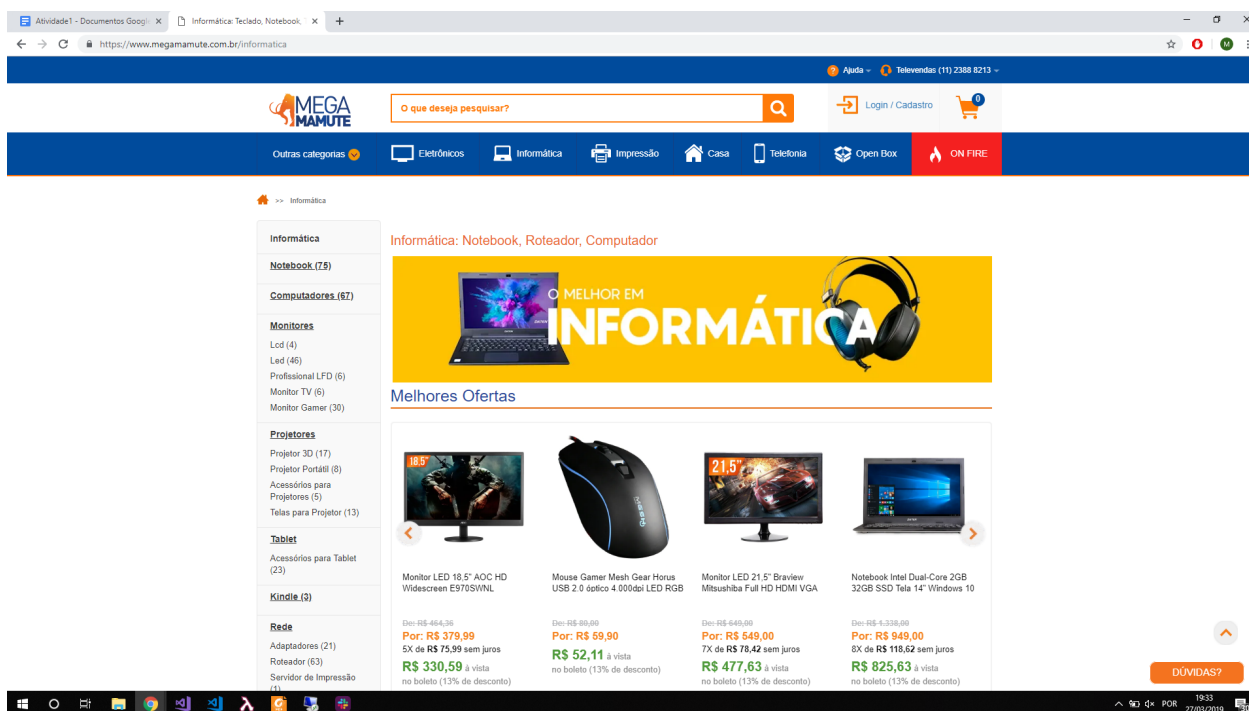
Atividade1 - Documentos Googl × Informática: Teclado, Notebook, × +

https://www.megamamute.com.br/informatica

Ajuda Televendas (11) 2388 8213

MEGA MAMUTE

O que deseja pesquisar?

Login / Cadastro

0

Outras categorias Eletrônicos Informática Impressão Casa Telefonia Open Box ON FIRE

>> Informática

Informática

Notebook (75)

Computadores (67)

Monitores

Lcd (4)
Led (46)
Profissional LFD (6)
Monitor TV (6)
Monitor Gamer (30)

Projetores

Projetor 3D (17)
Projetor Portátil (8)
Acessórios para Projetores (5)
Telas para Projetor (13)

Tablet

Acessórios para Tablet (23)

Kindle (3)

Rede

Adaptadores (21)
Roteador (63)
Servidor de Impressão (1)

Informática: Notebook, Roteador, Computador

O MELHOR EM INFORMÁTICA

Melhores Ofertas

18.5"

21.5"

Monitor LED 18.5" AOC HD Widescreen E970SWNL

De: R$ 464,36
Por: R$ 379,99
5X de R$ 75,99 sem juros
R$ 330,59 à vista
no boleto (13% de desconto)

Mouse Gamer Mesh Gear Horus USB 2.0 óptico 4.000dpi LED RGB

De: R$ 80,00
Por: R$ 59,90
R$ 52,11 à vista
no boleto (13% de desconto)

Monitor LED 21.5" Braview Mitsushiba Full HD HDMI VGA

De: R$ 649,00
Por: R$ 549,00
7X de R$ 78,42 sem juros
R$ 477,63 à vista
no boleto (13% de desconto)

Notebook Intel Dual-Core 2GB 32GB SSD Tela 14" Windows 10

De: R$ 1.338,00
Por: R$ 949,00
8X de R$ 118,62 sem juros
R$ 825,63 à vista
no boleto (13% de desconto)

DÚVIDAS?

POR 19:33 27/03/2019